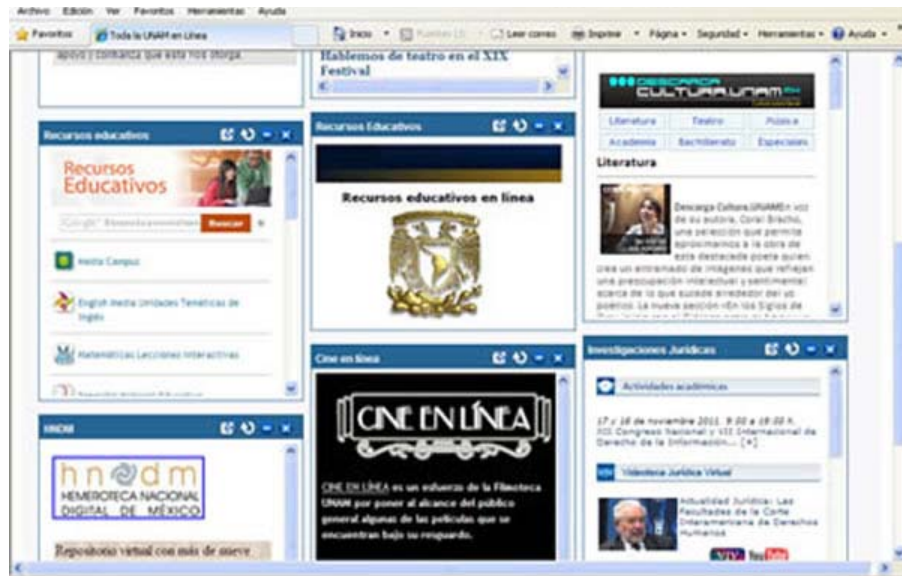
Archivo Edición Ver Favoritos Herramientas Ayuda

Favoritos | Toda la UNAM en Línea | Inicio | Leer correo | Imprimir | Página | Seguridad | Herramientas | Ayuda

apoyo y confianza que esta nos otorga.

Hablemos de teatro en el XIX Festival

DESCARGA CULTURA.UNAM

Literatura | Teatro | Música
Academia | Bachillerato | Especiales

Literatura

Descarga Cultura.UNAM en voz de su autora, Coral Bracho, una selección que permite aproximarnos a la obra de esta destacada poeta quien crea un entramado de imágenes que reflejan una preocupación intelectual y sentimental acerca de lo que sucede alrededor del yo poético. La nueva sección «En los Siglos de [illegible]

Recursos educativos

Recursos Educativos

Buscar

Media Campus

English Media Unidades Temáticas de Inglés

Matemáticas Lecciones Interactivas

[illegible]

Recursos Educativos

Recursos educativos en línea

Cine en línea

CINE EN LÍNEA

CINE EN LÍNEA es un esfuerzo de la Filmoteca UNAM por poner al alcance del publico general algunas de las películas que se encuentran bajo su resguardo.

Investigaciones Jurídicas

Actividades académicas

17 y 18 de noviembre 2011, 9:00 a 18:00 h. XIII Congreso Nacional y VIII Internacional de Derecho de la Información... [+]

Videoteca Jurídica Virtual

Actualidad Jurídica: Las Facultades de la Corte Interamericana de Derechos Humanos

YouTube

HNDM

hndm
HEMEROTECA NACIONAL DIGITAL DE MÉXICO

Repositorio virtual con más de nueve